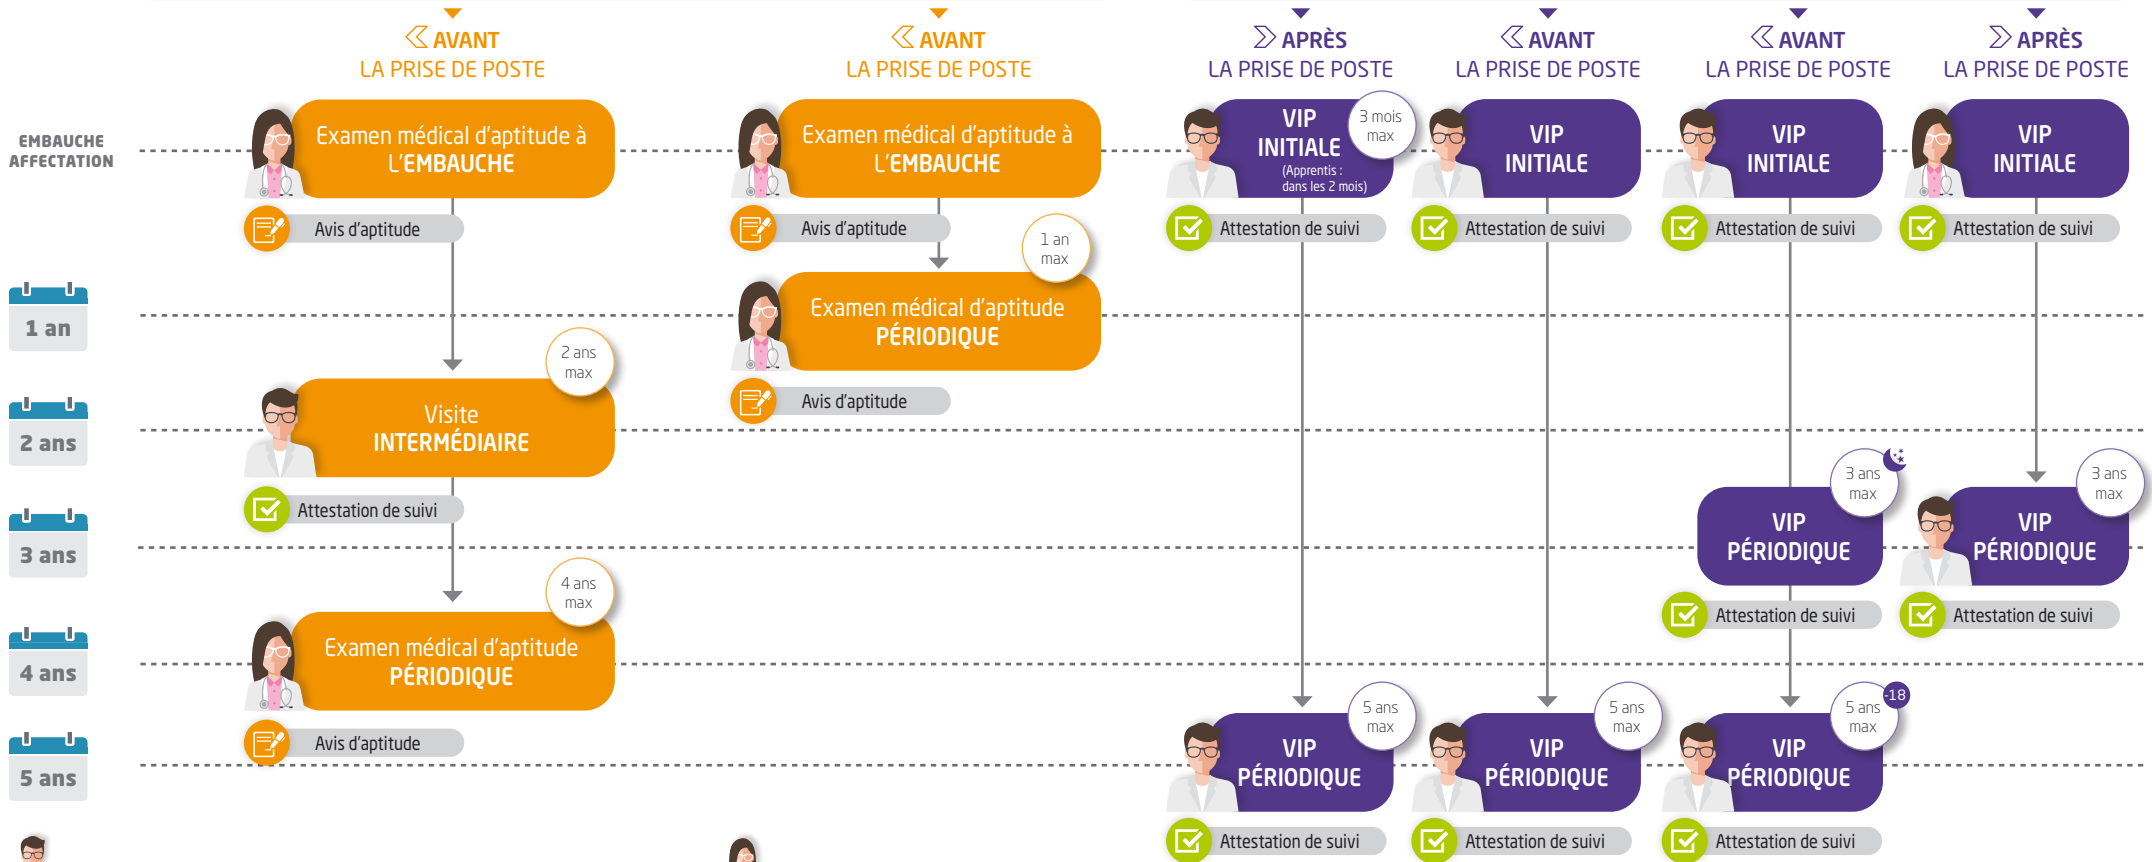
AVANT
LA PRISE DE POSTE

AVANT
LA PRISE DE POSTE

APRÈS
LA PRISE DE POSTE

AVANT
LA PRISE DE POSTE

AVANT
LA PRISE DE POSTE

APRÈS
LA PRISE DE POSTE

EMBAUCHE
AFFECTATION

Examen médical d'aptitude à L'EMBAUCHE

Avis d'aptitude

Examen médical d'aptitude à L'EMBAUCHE

Avis d'aptitude

VIP INITIALE (Apprentis : dans les 2 mois)

3 mois max

Attestation de suivi

VIP INITIALE

Attestation de suivi

VIP INITIALE

Attestation de suivi

VIP INITIALE

Attestation de suivi

1 an

1 an max

Examen médical d'aptitude PÉRIODIQUE

Avis d'aptitude

2 ans

2 ans max

Visite INTERMÉDIAIRE

Attestation de suivi

3 ans

3 ans max

VIP PÉRIODIQUE

Attestation de suivi

3 ans max

VIP PÉRIODIQUE

Attestation de suivi

4 ans

4 ans max

Examen médical d'aptitude PÉRIODIQUE

Avis d'aptitude

5 ans

5 ans max

VIP PÉRIODIQUE

Attestation de suivi

5 ans max

VIP PÉRIODIQUE

Attestation de suivi

5 ans max

-18

VIP PÉRIODIQUE

Attestation de suivi